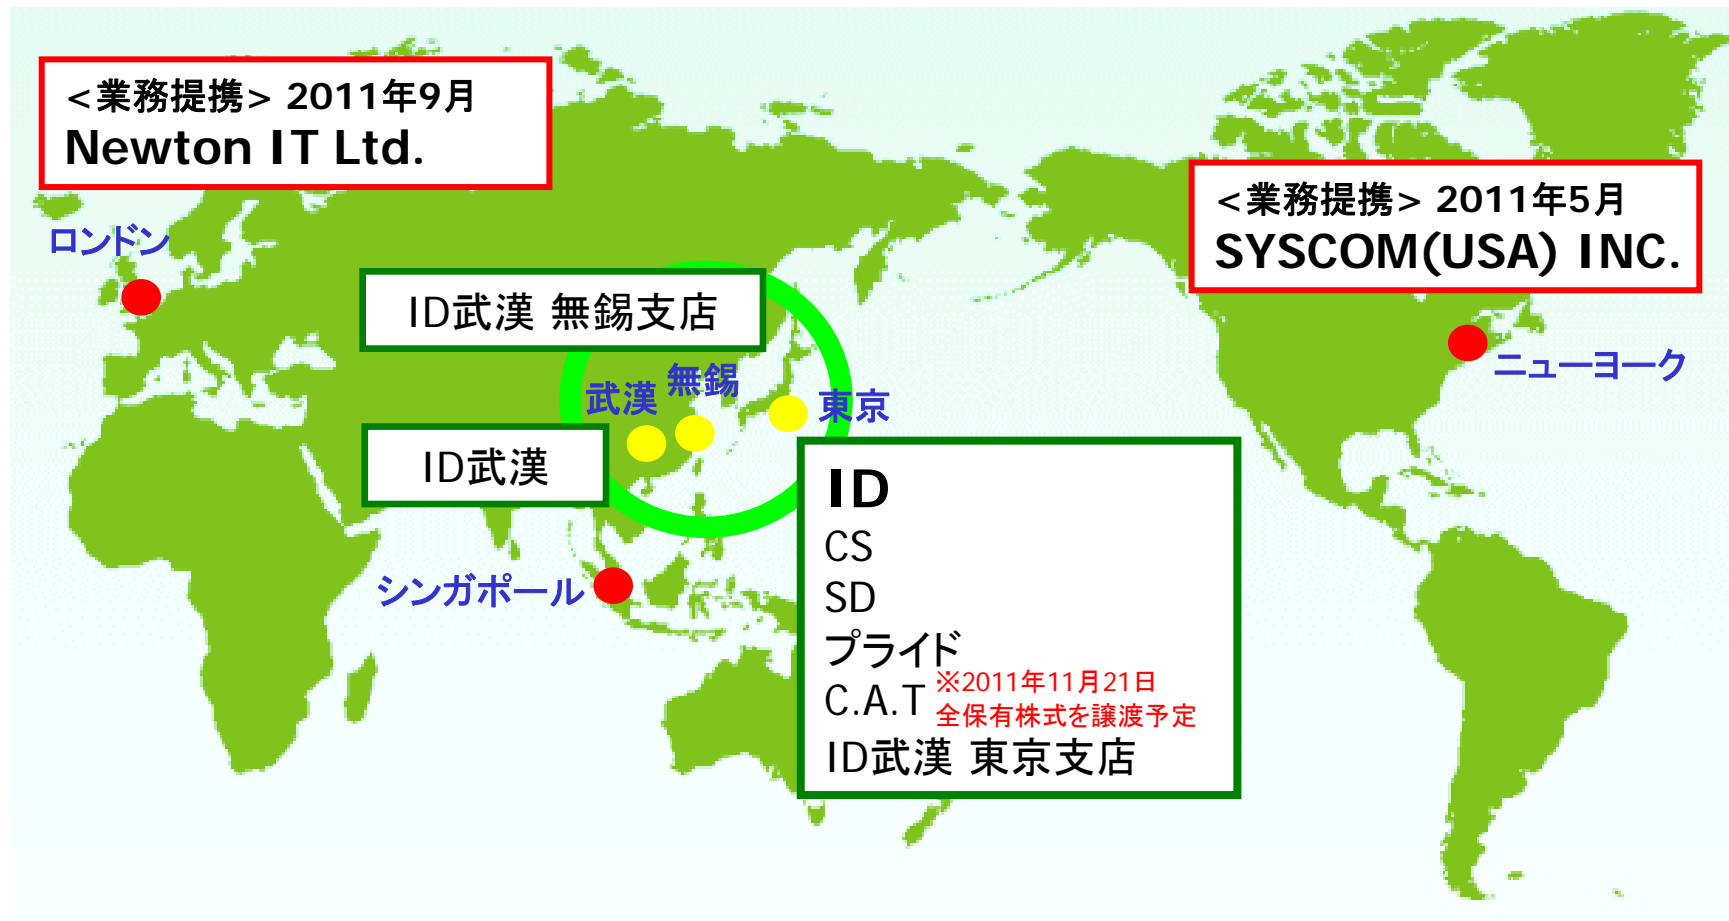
<業務提携> 2011年9月
Newton IT Ltd.

ロンドン

ID武漢 無錫支店

武漢 無錫

東京

ID武漢

<業務提携> 2011年5月
SYSCOM(USA) INC.

ニューヨーク

シンガポール

ID
CS
SD
プライド
C.A.T ※2011年11月21日 全保有株式を譲渡予定
ID武漢 東京支店